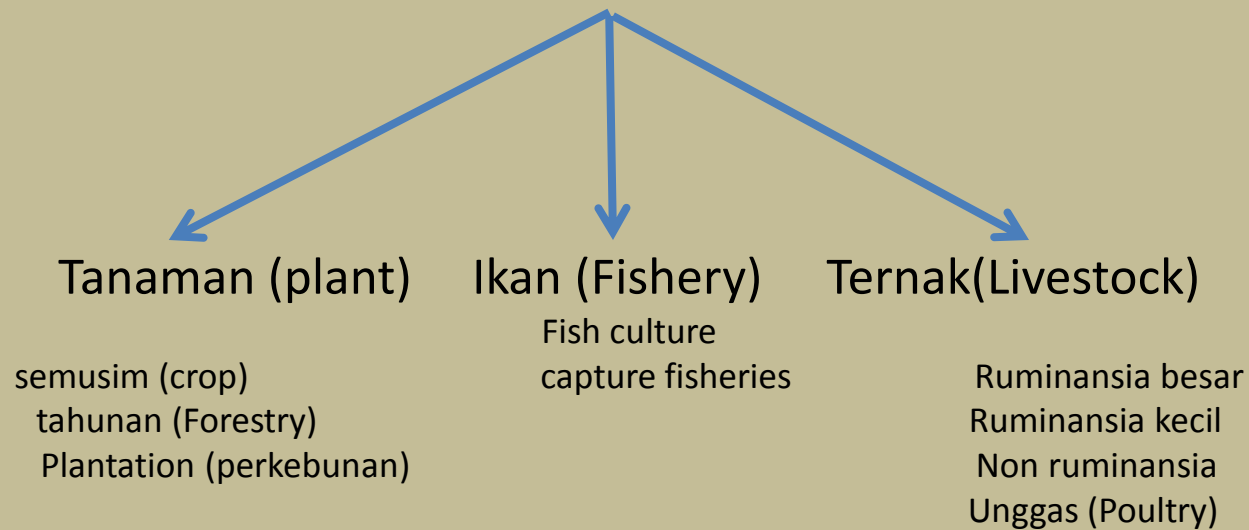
Tanaman (plant)

semusim (crop)
tahunan (Forestry)
Plantation (perkebunan)

Ikan (Fishery)

Fish culture
capture fisheries

Ternak(Livestock)

Ruminansia besar
Ruminansia kecil
Non ruminansia
Unggas (Poultry)